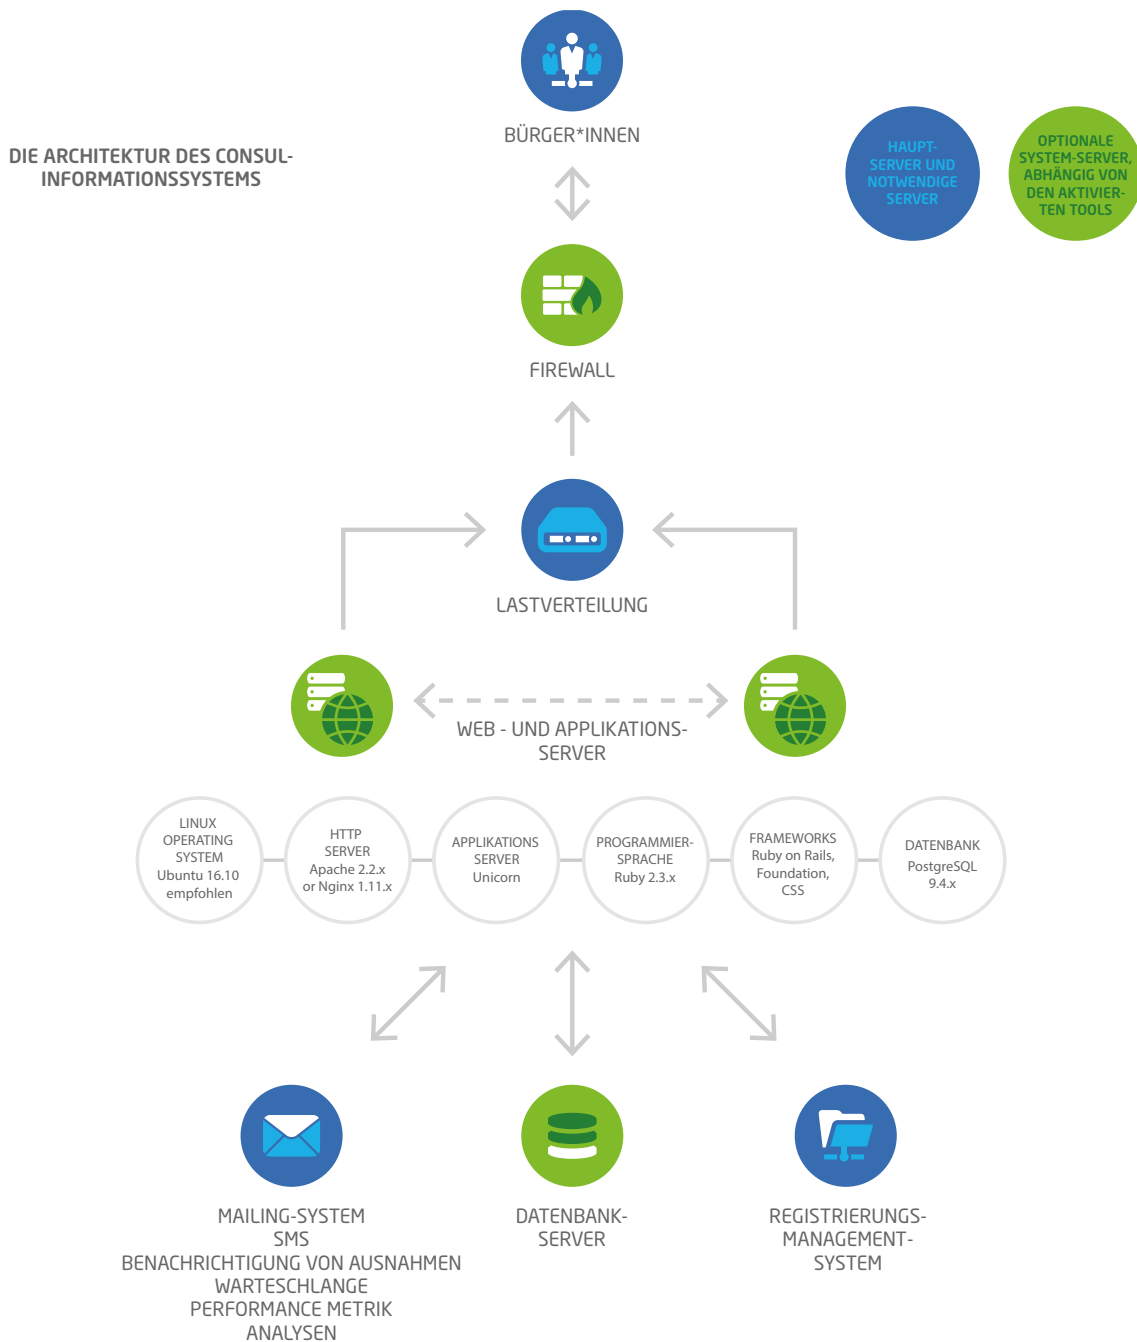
DIE ARCHITEKTUR DES CONSUL-INFORMATIONSSYSTEMS

BÜRGER*INNEN

HAUPT-SERVER UND NOTWENDIGE SERVER

OPTIONALE SYSTEM-SERVER, ABHÄNGIG VON DEN AKTIVIER-TEN TOOLS

FIREWALL

LASTVERTEILUNG

WEB - UND APPLIKATIONS-SERVER

LINUX OPERATING SYSTEM Ubuntu 16.10 empfohlen

HTTP SERVER Apache 2.2.x or Nginx 1.11.x

APPLIKATIONS SERVER Unicorn

PROGRAMMIER-SPRACHE Ruby 2.3.x

FRAMEWORKS Ruby on Rails, Foundation, CSS

DATENBANK PostgreSQL 9.4.x

MAILING-SYSTEM
SMS
BENACHRICHTIGUNG VON AUSNAHMEN
WARTESCHLANGE
PERFORMANCE METRIK
ANALYSEN

DATENBANK-SERVER

REGISTRIERUNGS-MANAGEMENT-SYSTEM